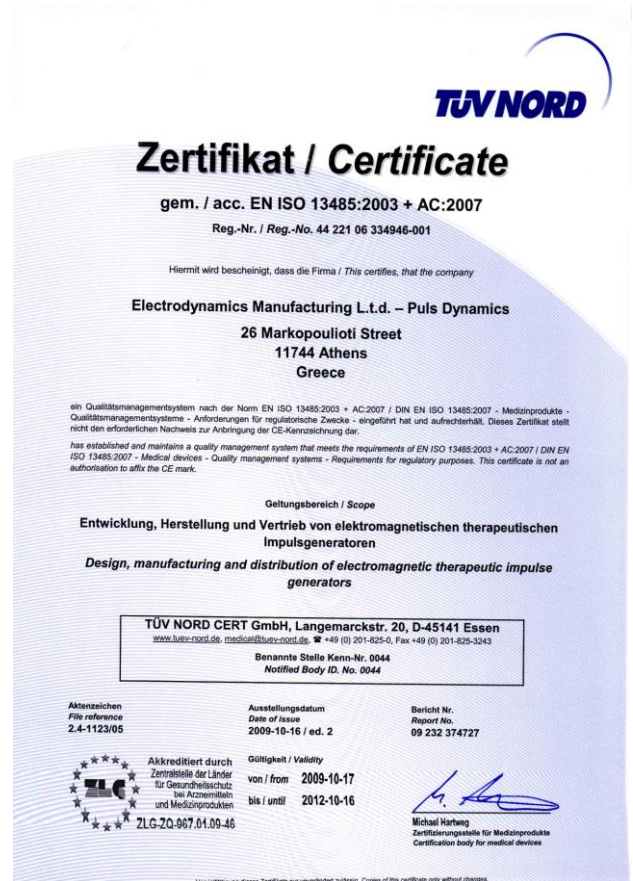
TÜV NORD

Zertifikat / Certificate

gem. / acc. EN ISO 13485:2003 + AC:2007

Reg.-Nr. / Reg.-No. 44 221 06 334946-001

Hiermit wird bescheinigt, dass die Firma / This certifies, that the company

Electrodynamics Manufacturing L.t.d. – Puls Dynamics
26 Markopoulioti Street
11744 Athens
Greece

ein Qualitätsmanagementsystem nach der Norm EN ISO 13485:2003 + AC:2007 / DIN EN ISO 13485:2007 - Medizinprodukte - Qualitätsmanagementsysteme - Anforderungen für regulatorische Zwecke - eingeführt hat und aufrechterhält. Dieses Zertifikat stellt nicht den erforderlichen Nachweis zur Anbringung der CE-Kennzeichnung dar.

has established and maintains a quality management system that meets the requirements of EN ISO 13485:2003 + AC:2007 / DIN EN ISO 13485:2007 - Medical devices - Quality management systems - Requirements for regulatory purposes. This certificate is not an authorisation to affix the CE mark.

Geltungsbereich / Scope

Entwicklung, Herstellung und Vertrieb von elektromagnetischen therapeutischen Impulsgeneratoren

Design, manufacturing and distribution of electromagnetic therapeutic impulse generators

TÜV NORD CERT GmbH, Langemarckstr. 20, D-45141 Essen
www.tuev-nord.de, medical@tuev-nord.de, ☎ +49 (0) 201-825-0, Fax +49 (0) 201-825-3243
Benannte Stelle Kenn-Nr. 0044
Notified Body ID. No. 0044

Aktenzeichen
File reference
2.4-1123/05

Ausstellungsdatum
Date of issue
2009-10-16 / ed. 2

Bericht Nr.
Report No.
09 232 374727

ZLG
Akkreditiert durch
Zentralstelle der Länder für Gesundheitsschutz bei Arzneimitteln und Medizinprodukten
ZLG-ZQ-967.01.09-46

Gültigkeit / Validity
von / from 2009-10-17
bis / until 2012-10-16

Michael Hartwig
Zertifizierungsstelle für Medizinprodukte
Certification body for medical devices

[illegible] Copies of this certificate only without changes.